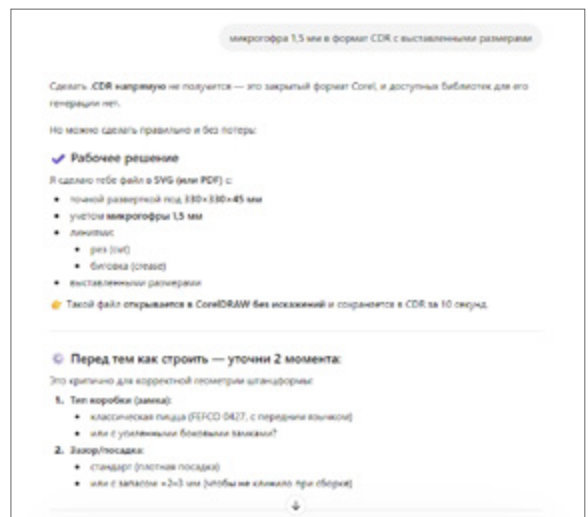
микрогофра 1,5 мм в формат CDR с выставленными размерами

Сделать .CDR напрямую не получится — это закрытый формат Corel, и доступных библиотек для его генерации нет.

Но можно сделать правильно и без потерь:

✔ Рабочее решение

Я сделаю тебе файл в SVG (или PDF) с:

- точной разверткой под 330×330×45 мм
- учетом микрогофры 1,5 мм
- линиями:
  - рез (cut)
  - биговка (crease)
- выставленными размерами

👉 Такой файл открывается в CorelDRAW без искажений и сохраняется в CDR за 10 секунд.

© Перед тем как строить — уточни 2 момента:

Это критично для корректной геометрии штанцформы:

1. Тип коробки (замка):
   - классическая пицца (FEFCO 0427, с передним язычком)
   - или с усиленными боковыми замками?
2. Зазор/посадка:
   - стандарт (плотная посадка)
   - или с запасом +2–3 мм (чтобы не клинило при сборке)

↓